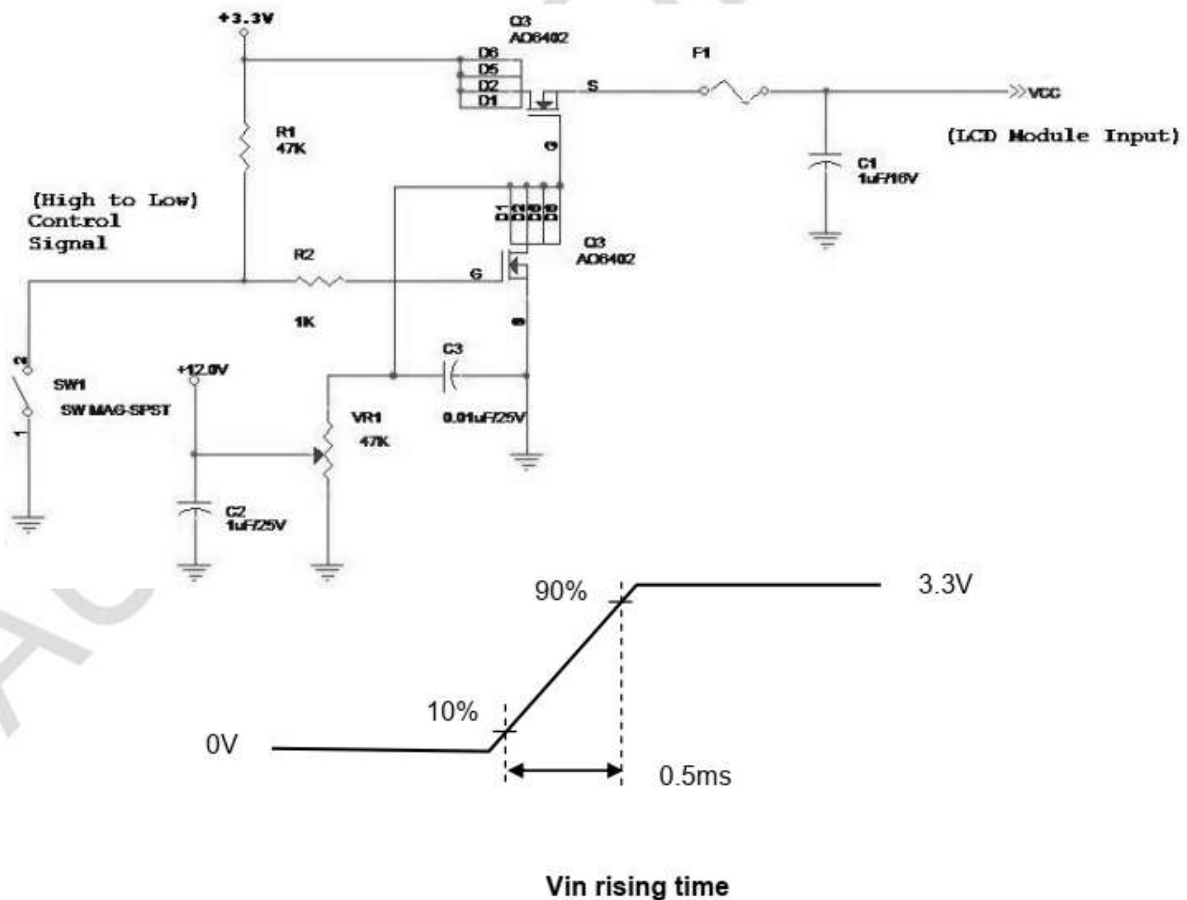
+3.3V

Q3
AO6402

D6
D5
D2
D1

S

F1

VCC

(LCD Module Input)

R1
47K

G

C1
1uF/16V

(High to Low)
Control
Signal

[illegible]

Q3
AO6402

R2

G

1K

S

2

SW1
SW MAG-SPST

1

+12.0V

C3

VR1
47K

0.01uF/25V

C2
1uF/25V

90%

3.3V

10%

0V

0.5ms

Vin rising time